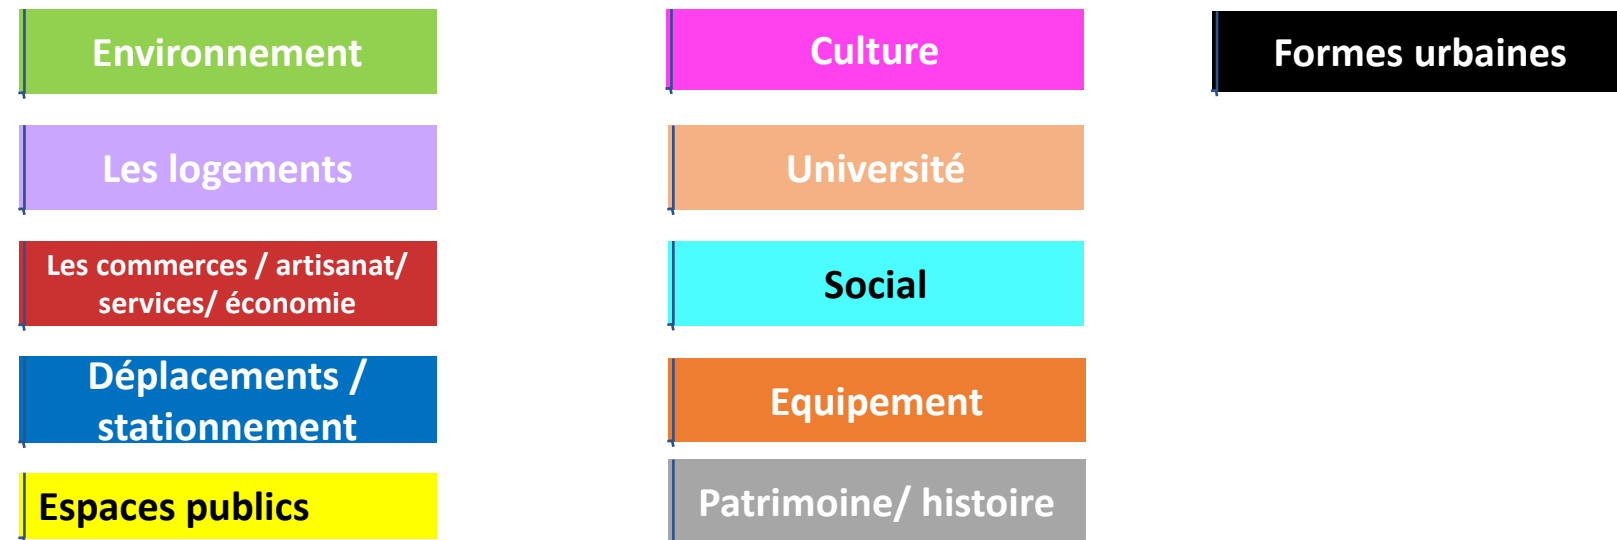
Environnement

Les logements

Les commerces / artisanat/ services/ économie

Déplacements / stationnement

Espaces publics

Culture

Université

Social

Equipement

Patrimoine/ histoire

Formes urbaines